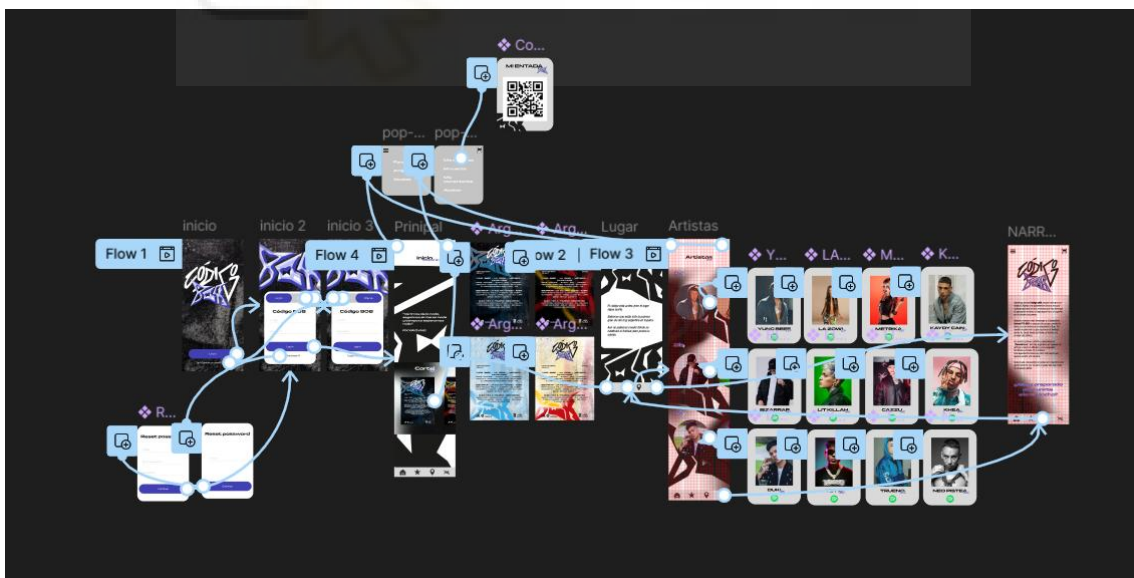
❖ Co...

MI ENTADA

pop-... pop-...

inicio inicio 2 inicio 3 Prinipal ❖ Arg... ❖ Arg... Lugar Artistas

Flow 1

Flow 4

Flow 2

Flow 3

❖ Y... ❖ LA... ❖ M... ❖ K...

NARR...

Código 906

Código 906

Artistas

❖ Arg... ❖ Arg...

Cartel

❖ R...

Reset password

YUNG BEEF

LA ZOWI

METRIKA

KAYDY CAIN

LITKILLAH

CAZZU

KHEA

DUKI

TRUENO

NEO PISTEA

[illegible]